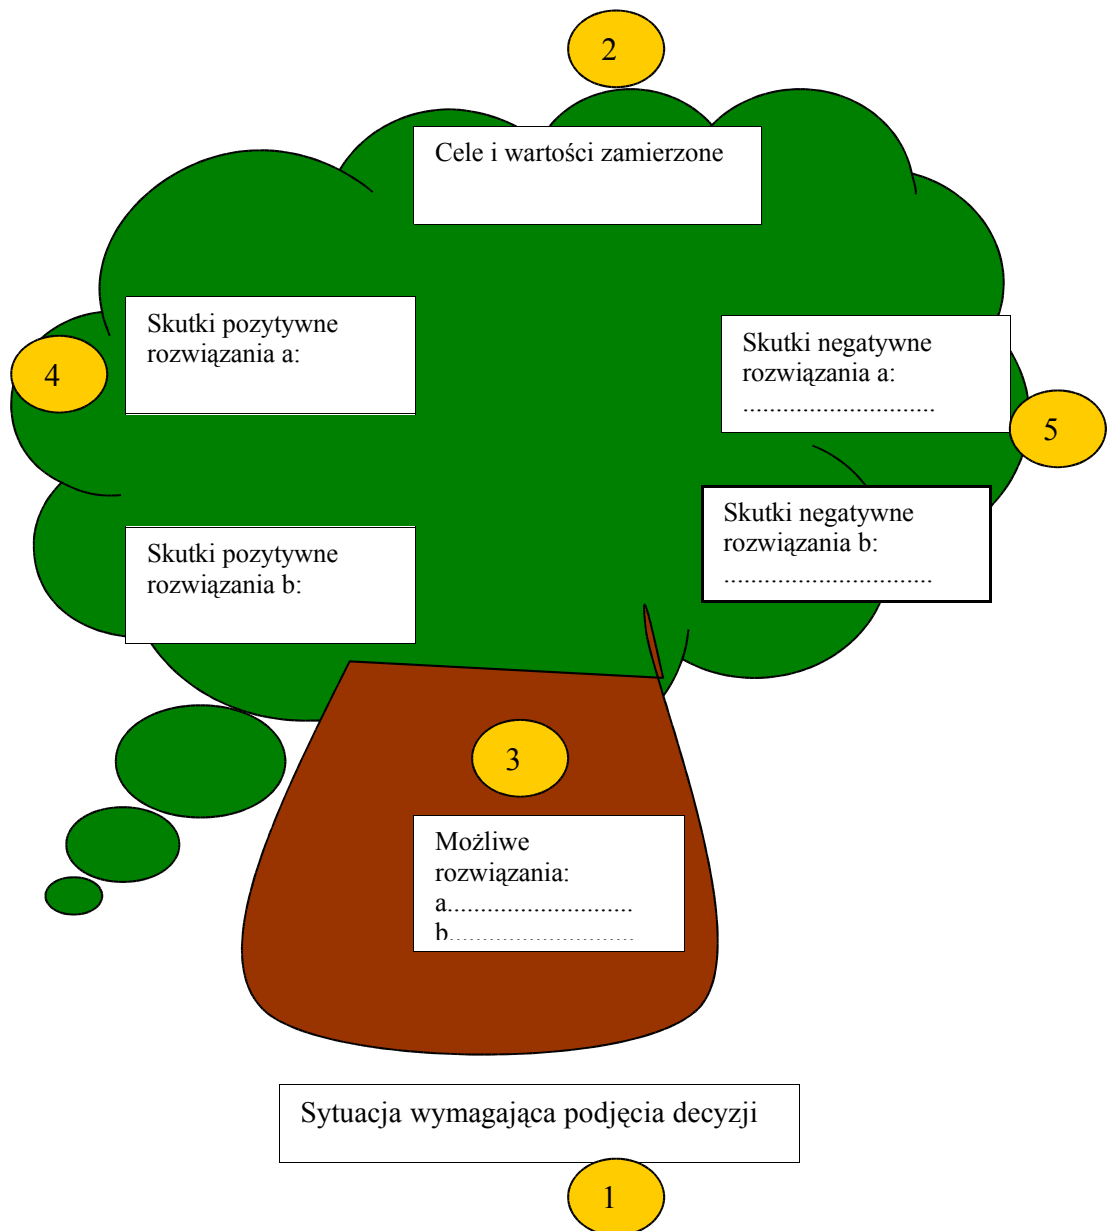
2

Cele i wartości zamierzone

Skutki pozytywne rozwiązania a:

4

Skutki negatywne rozwiązania a: ..............................

5

Skutki negatywne rozwiązania b: ...............................

Skutki pozytywne rozwiązania b:

3

Możliwe rozwiązania:
a............................
b............................

Sytuacja wymagająca podjęcia decyzji

1